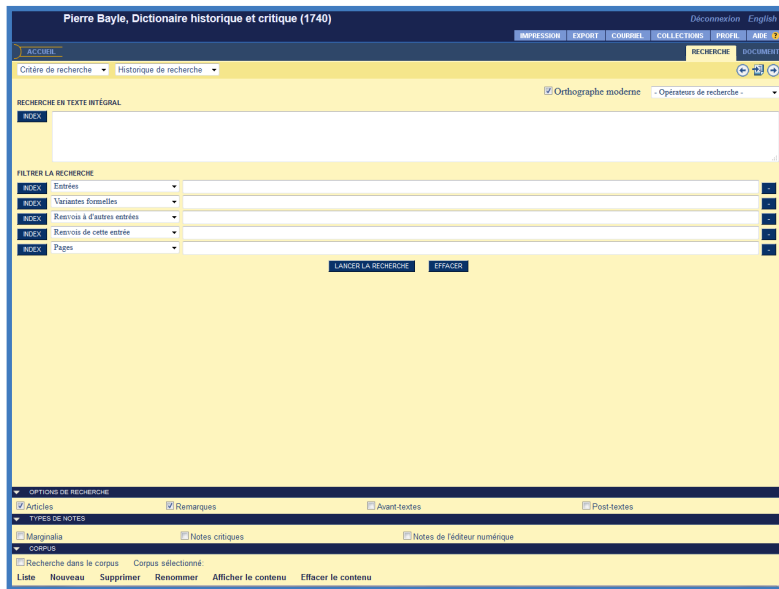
Pierre Bayle, Dictionaire historique et critique (1740)

Déconnexion English

IMPRESSION EXPORT COURRIEL COLLECTIONS PROFIL AIDE ?

ACCUEIL

RECHERCHE DOCUMENT

Critère de recherche Historique de recherche

Orthographe moderne - Opérateurs de recherche -

RECHERCHE EN TEXTE INTÉGRAL

INDEX

FILTRER LA RECHERCHE

INDEX Entrées

INDEX Variantes formelles

INDEX Renvois à d'autres entrées

INDEX Renvois de cette entrée

INDEX Pages

LANCER LA RECHERCHE EFFACER

OPTIONS DE RECHERCHE

Articles Remarques Avant-textes Post-textes

TYPES DE NOTES

Marginalia Notes critiques Notes de l'éditeur numérique

CORPUS

Recherche dans le corpus Corpus sélectionné:

Liste Nouveau Supprimer Renommer Afficher le contenu Effacer le contenu